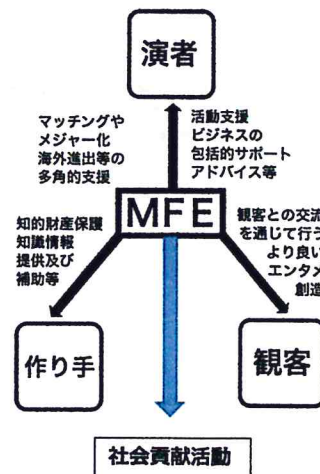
演者

マッチングや
メジャー化
海外進出等の
多角的支援

活動支援
ビジネスの
包括的サポート
アドバイス等

知的財産保護
知識情報
提供及び
補助等

MFE

観客との交流
を通じて行う
より良い
エンタメ
創造

作り手

観客

社会貢献活動